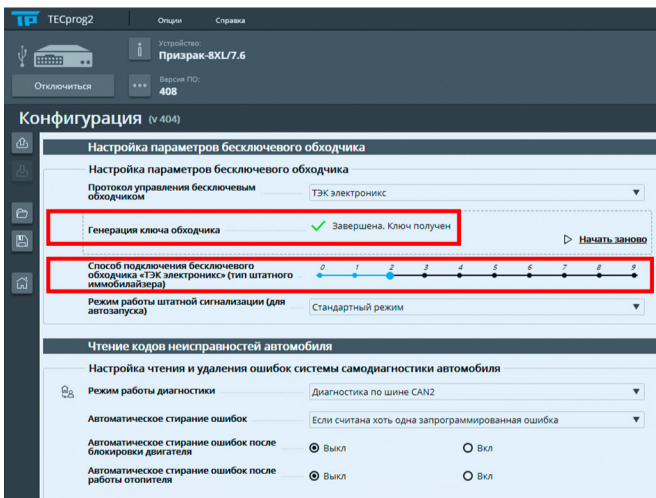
TP TECprog2 Опции Справка

Устройство:
Призрак-8XL/7.6

Отключиться

Версия ПО:
408

Конфигурация (v 404)

Настройка параметров бесключевого обходчика

Настройка параметров бесключевого обходчика

Протокол управления бесключевым обходчиком
ТЭК электроникс

Генерация ключа обходчика
Завершена. Ключ получен
Начать заново

Способ подключения бесключевого обходчика «ТЭК электроникс» (тип штатного иммобилайзера)
0 1 2 3 4 5 6 7 8 9

Режим работы штатной сигнализации (для автозапуска)
Стандартный режим

Чтение кодов неисправностей автомобиля

Настройка чтения и удаления ошибок системы самодиагностики автомобиля

Режим работы диагностики
Диагностика по шине CAN2

Автоматическое стирание ошибок
Если считана хоть одна запрограммированная ошибка

Автоматическое стирание ошибок после блокировки двигателя
Выкл
Вкл

Автоматическое стирание ошибок после работы отопителя
Выкл
Вкл